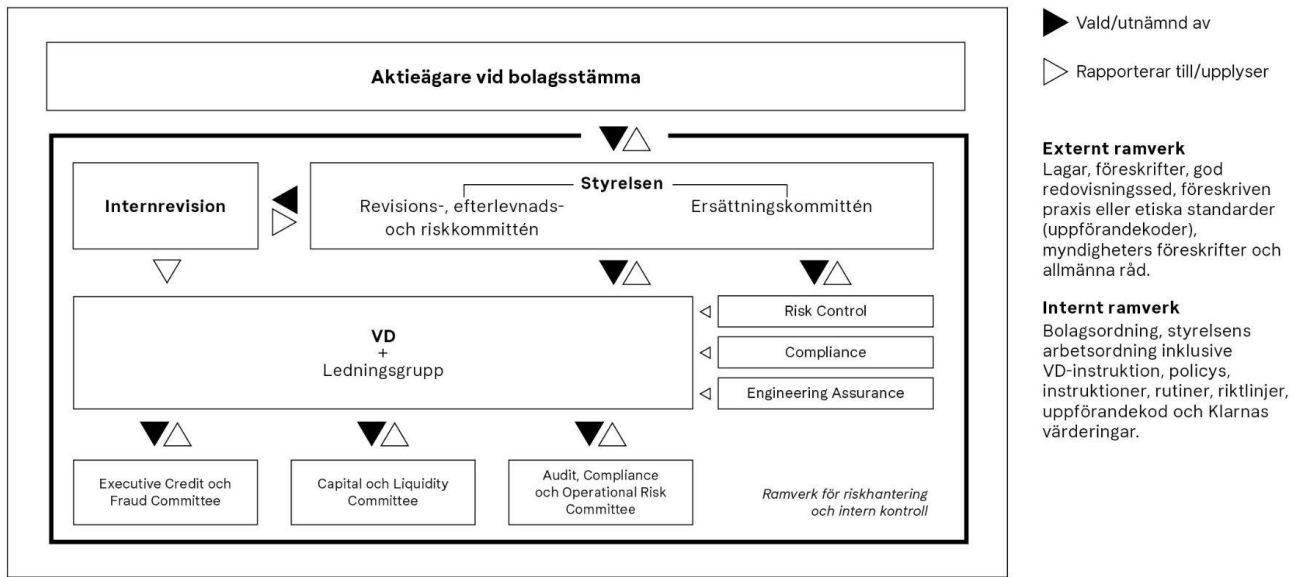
Aktieägare vid bolagsstämma

Internrevision

Styrelsen

Revisions-, efterlevnads- och riskkommittén

Ersättningskommittén

VD
+
Ledningsgrupp

Risk Control

Compliance

Engineering Assurance

Executive Credit och Fraud Committee

Capital och Liquidity Committee

Audit, Compliance och Operational Risk Committee

Ramverk för riskhantering och intern kontroll

Vald/utnämnd av

Rapporterar till/upplyser

Externt ramverk
Lagar, föreskrifter, god redovisningssed, föreskriven praxis eller etiska standarder (uppförandekoder), myndigheters föreskrifter och allmänna råd.

Internt ramverk
Bolagsordning, styrelsens arbetsordning inklusive VD-instruktion, policys, instruktioner, rutiner, riktlinjer, uppförandekod och Klarnas värderingar.